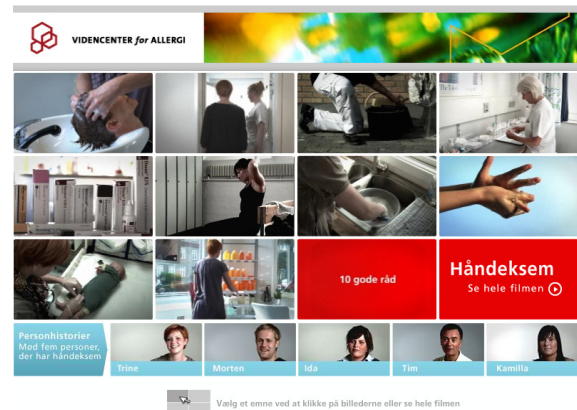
VIDENCENTER for ALLERGI

10 gode råd

Håndeksem
Se hele filmen

Personhistorier
Mød fem personer, der har håndeksem

Trine

Morten

Ida

Tim

Kamilla

Vælg et emne ved at klikke på billederne eller se hele filmen